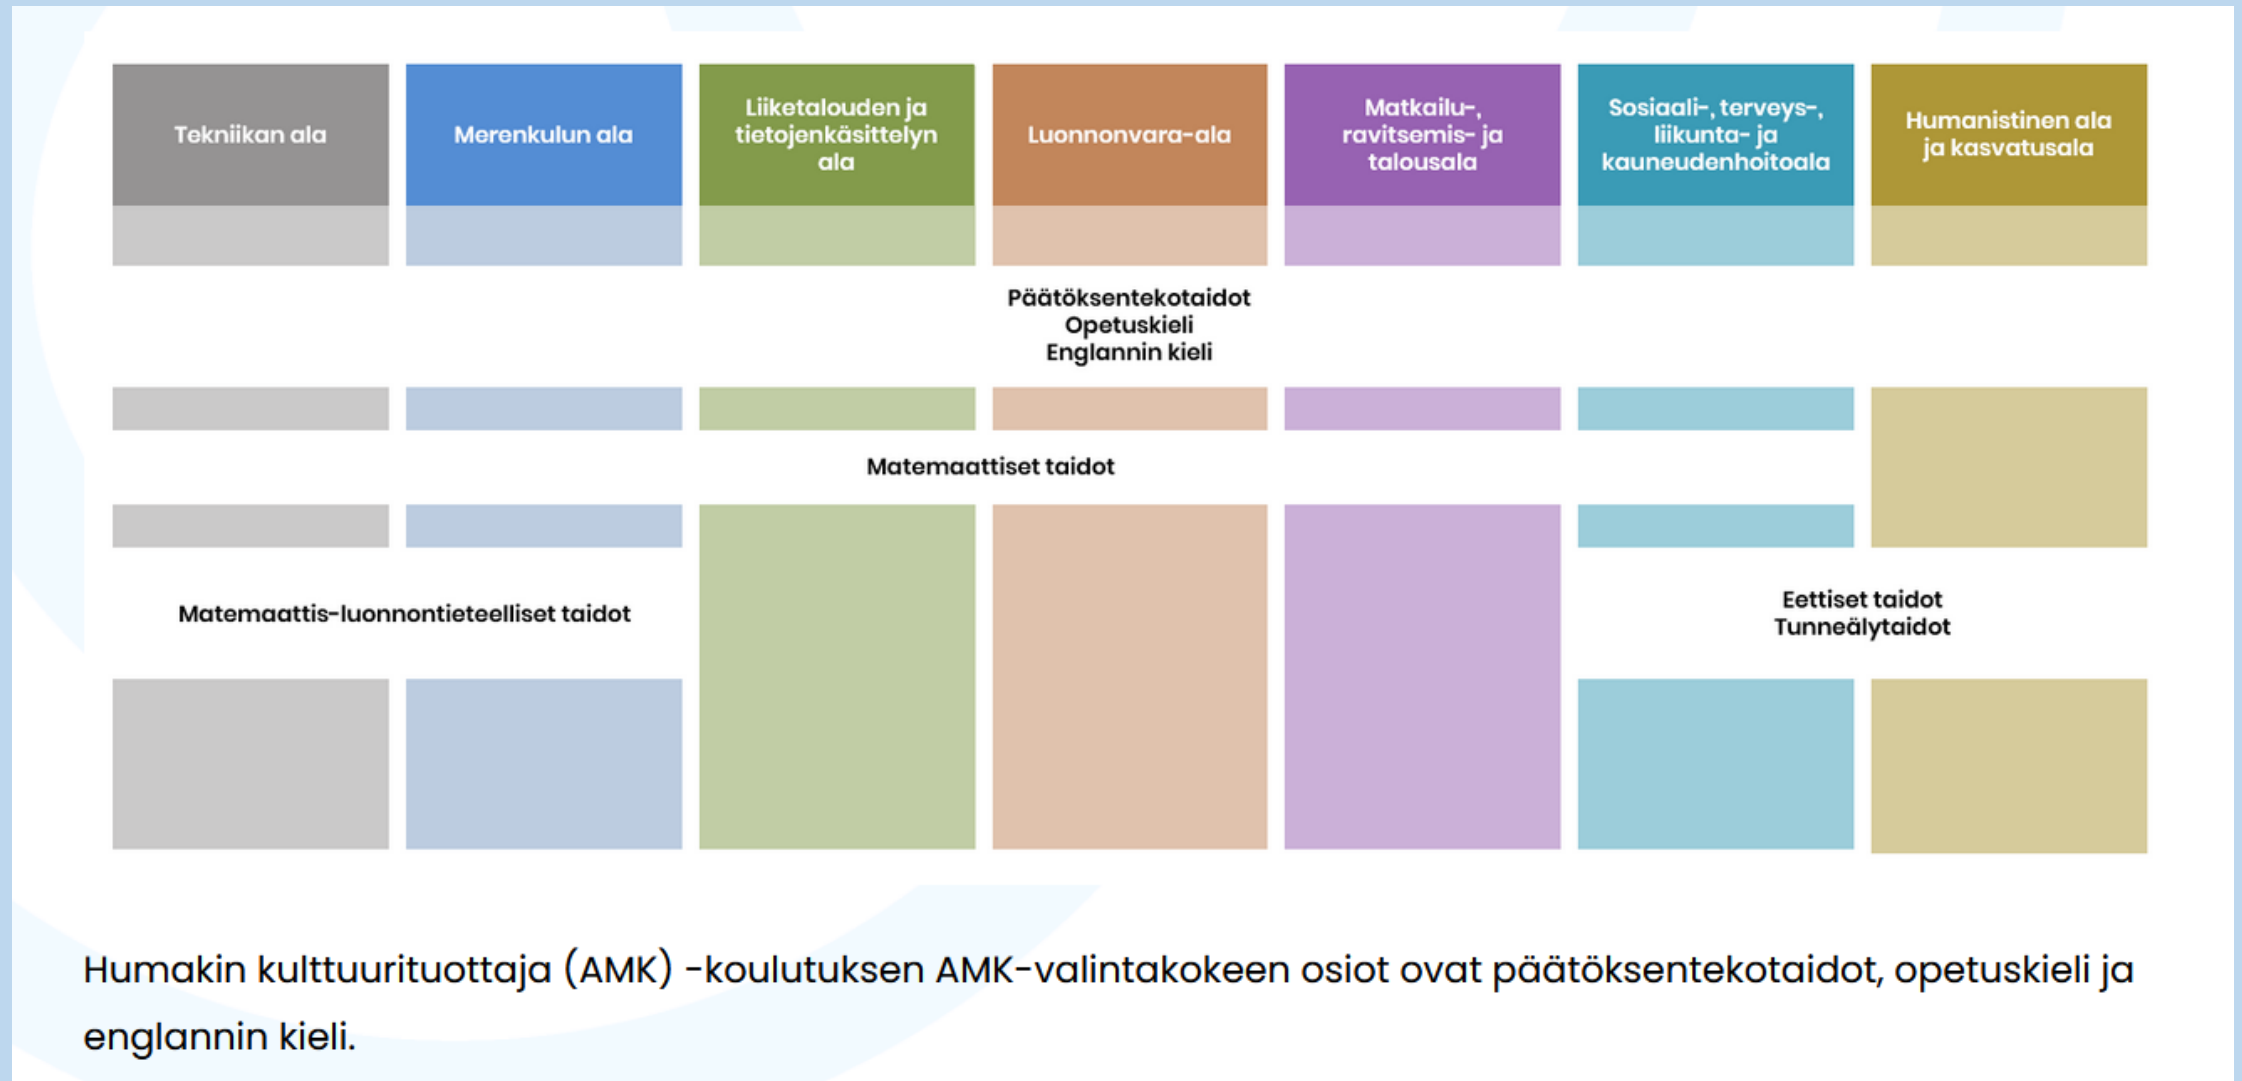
Tekniikan ala

Merenkulun ala

Liiketalouden ja tietojenkäsittelyn ala

Luonnonvara-ala

Matkailu-, ravitsemis- ja talousala

Sosiaali-, terveys-, liikunta- ja kauneudenhoitoala

Humanistinen ala ja kasvatusala

Päätöksentekotaidot
Opetuskieli
Englannin kieli

Matemaattiset taidot

Matemaattis-luonnontieteelliset taidot

Eettiset taidot
Tunneälytaidot

Humakin kulttuurituottaja (AMK) -koulutuksen AMK-valintakokeen osiot ovat päätöksentekotaidot, opetuskieli ja englannin kieli.